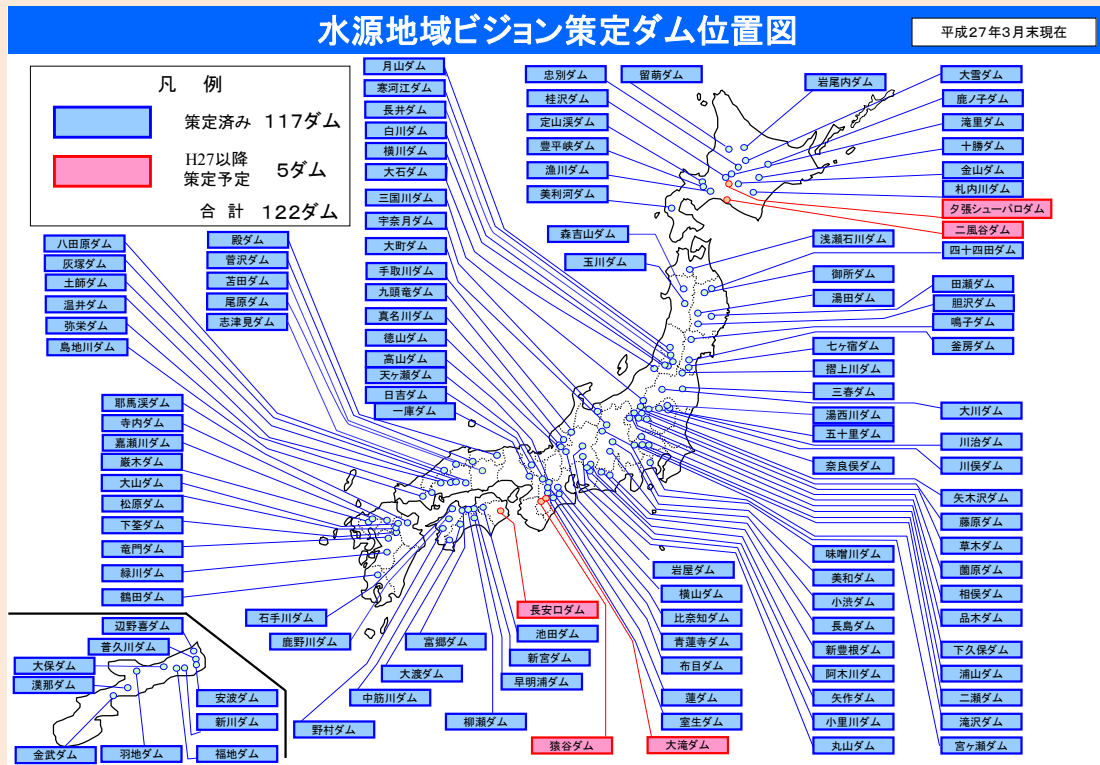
水源地域ビジョン策定ダム位置図

平成27年3月末現在

凡　例
策定済み　117ダム
H27以降策定予定　5ダム
合 計　122ダム

月山ダム
寒河江ダム
長井ダム
白川ダム
横川ダム
大石ダム
三国川ダム
宇奈月ダム
大町ダム
手取川ダム
九頭竜ダム
真名川ダム
徳山ダム
高山ダム
天ヶ瀬ダム
日吉ダム
一庫ダム

忠別ダム
留萌ダム
桂沢ダム
定山渓ダム
豊平峡ダム
漁川ダム
美利河ダム
岩尾内ダム
大雪ダム
鹿ノ子ダム
滝里ダム
十勝ダム
金山ダム
札内川ダム
夕張シューパロダム
二風谷ダム
四十四田ダム

森吉山ダム
玉川ダム
浅瀬石川ダム
御所ダム
湯田ダム
田瀬ダム
胆沢ダム
鳴子ダム
釜房ダム
七ヶ宿ダム
摺上川ダム
三春ダム
大川ダム
湯西川ダム
五十里ダム
川治ダム
奈良俣ダム
川俣ダム
矢木沢ダム
藤原ダム
草木ダム
薗原ダム
相俣ダム
品木ダム
下久保ダム
浦山ダム
二瀬ダム
滝沢ダム
宮ヶ瀬ダム

八田原ダム
灰塚ダム
土師ダム
温井ダム
弥栄ダム
島地川ダム
殿ダム
菅沢ダム
苫田ダム
尾原ダム
志津見ダム

耶馬渓ダム
寺内ダム
嘉瀬川ダム
厳木ダム
大山ダム
松原ダム
下筌ダム
竜門ダム
緑川ダム
鶴田ダム
石手川ダム
鹿野川ダム
富郷ダム
大渡ダム
中筋川ダム
野村ダム
柳瀬ダム
長安口ダム
池田ダム
新宮ダム
早明浦ダム
猿谷ダム
大滝ダム
岩屋ダム
横山ダム
比奈知ダム
青蓮寺ダム
布目ダム
蓮ダム
室生ダム
味噌川ダム
美和ダム
小渋ダム
長島ダム
新豊根ダム
阿木川ダム
矢作ダム
小里川ダム
丸山ダム

辺野喜ダム
普久川ダム
大保ダム
漢那ダム
安波ダム
新川ダム
金武ダム
羽地ダム
福地ダム